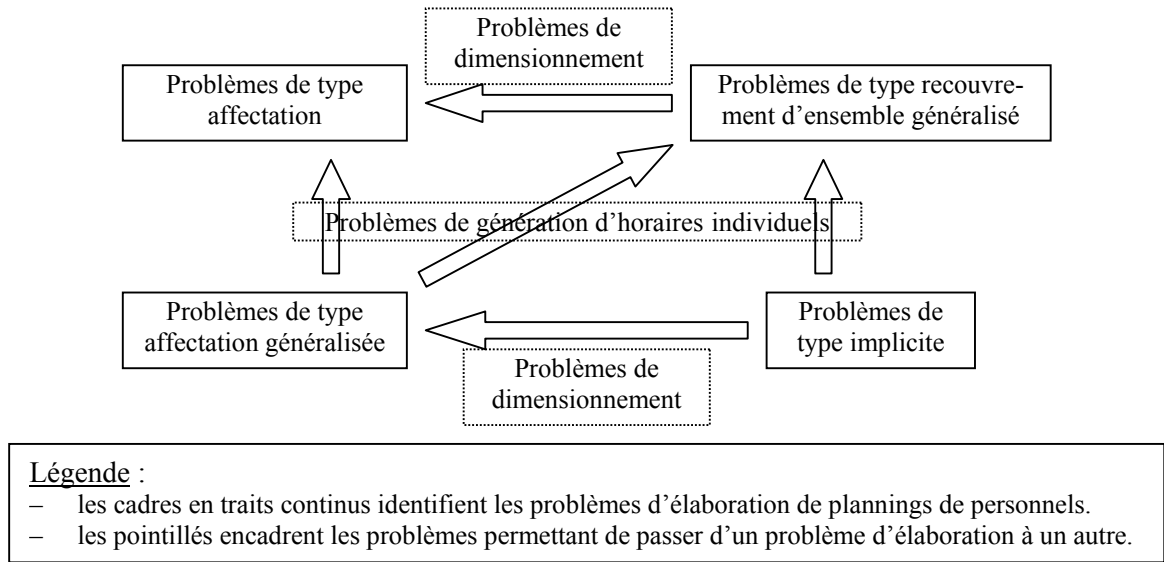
Problèmes de dimensionnement

Problèmes de type affectation

Problèmes de type recouvrement d'ensemble généralisé

Problèmes de génération d'horaires individuels

Problèmes de type affectation généralisée

Problèmes de type implicite

Problèmes de dimensionnement

Légende :
– les cadres en traits continus identifient les problèmes d'élaboration de plannings de personnels.
– les pointillés encadrent les problèmes permettant de passer d'un problème d'élaboration à un autre.